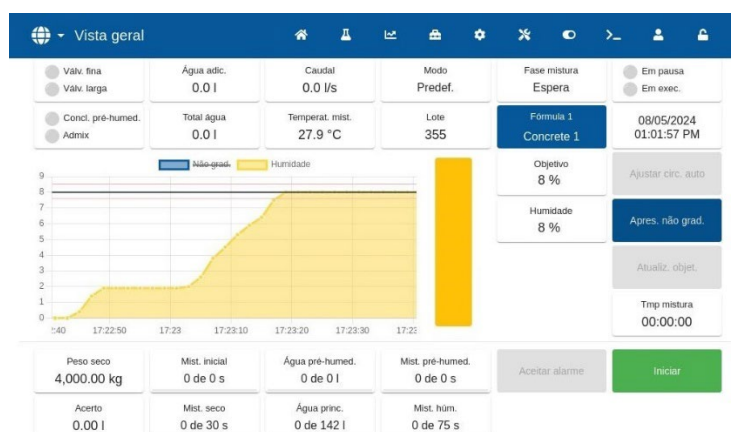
Vista geral

Válv. fina
Válv. larga

Água adic.
0.0 l

Caudal
0.0 l/s

Modo
Predef.

Fase mistura
Espera

Em pausa
Em exec.

Concl. pré-humed.
Admix

Total água
0.0 l

Temperat. mist.
27.9 °C

Lote
355

Fórmula 1
Concrete 1

08/05/2024
01:01:57 PM

Não grad.
Humidade

9
8
7
6
5
4
3
2
1
0

:40
17:22:50
17:23
17:23:10
17:23:20
17:23:30
17:23

Objetivo
8 %

Humidade
8 %

Ajustar circ. auto

Apres. não grad.

Atualiz. objet.

Tmp mistura
00:00:00

Peso seco
4,000.00 kg

Mist. inicial
0 de 0 s

Água pré-humed.
0 de 0 l

Mist. pré-humed.
0 de 0 s

Aceitar alarme

Iniciar

Acerto
0.00 l

Mist. seco
0 de 30 s

Água princ.
0 de 142 l

Mist. húm.
0 de 75 s